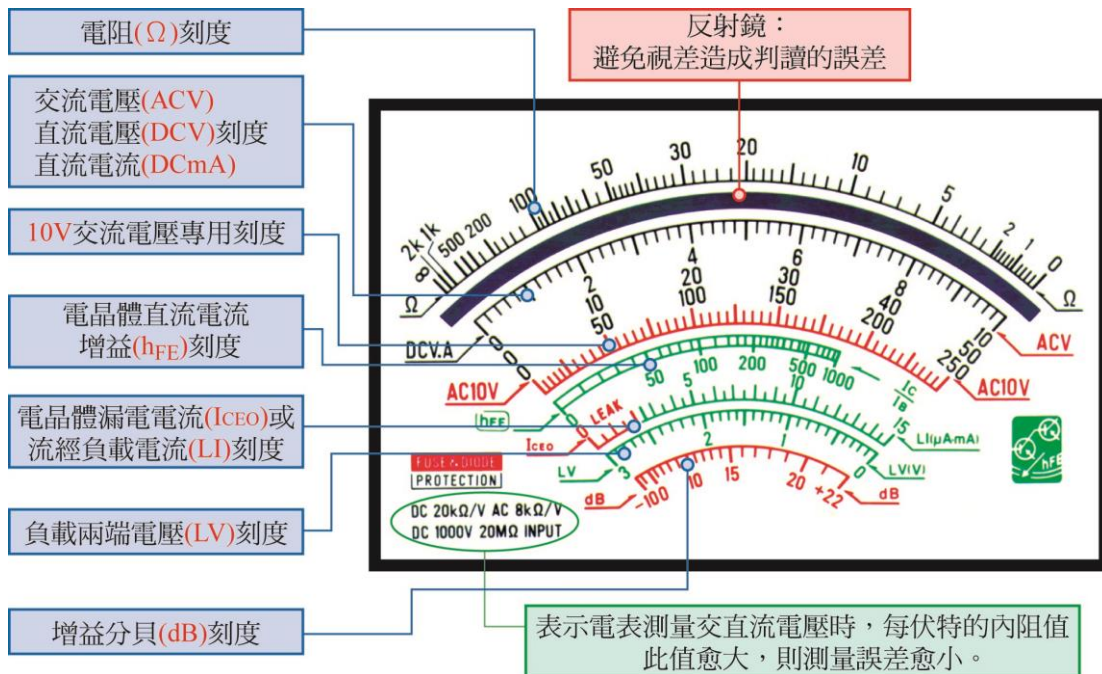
電阻(Ω)刻度

交流電壓(ACV)
直流電壓(DCV)刻度
直流電流(DCmA)

10V交流電壓專用刻度

電晶體直流電流
增益($h_{FE}$)刻度

電晶體漏電電流($I_{CEO}$)或
流經負載電流(LI)刻度

負載兩端電壓(LV)刻度

增益分貝(dB)刻度

反射鏡：
避免視差造成判讀的誤差

表示電表測量交直流電壓時，每伏特的內阻值
此值愈大，則測量誤差愈小。

∞ 2k 1k 500 200 100 50 30 20 10 5 2 1 0
Ω Ω
DCV.A
0 2 4 6 8 10
0 10 20 30 40 50
0 50 100 150 200 250
ACV
AC10V AC10V
hFE 0 50 100 200 500 1000
5 10 $\frac{Ic}{I_B}$
LEAK
$I_{CEO}$ 15 LI(μAmA)
LV 3 2 1 0 LV(V)
dB −100 10 15 20 +22 dB
FUSE & DIODE
PROTECTION
DC 20kΩ/V AC 8kΩ/V
DC 1000V 20MΩ INPUT
hFE